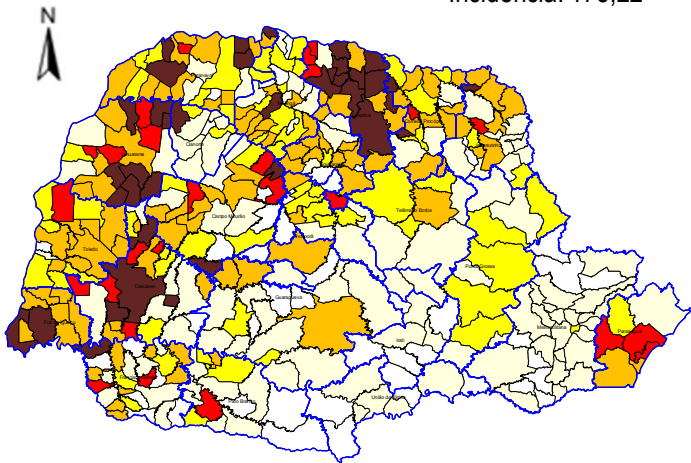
N

Incidência: 170,22

Umuarama

Cianorte

Campo Mourão

Toledo

Cascavel

Guarapuava

Telêmaco Borba

Ponta Grossa

Curitiba

Paranaguá

Irati

União da Vitória

Pato Branco

Ivaiporã

Cornélio Procópio

Jacarezinho